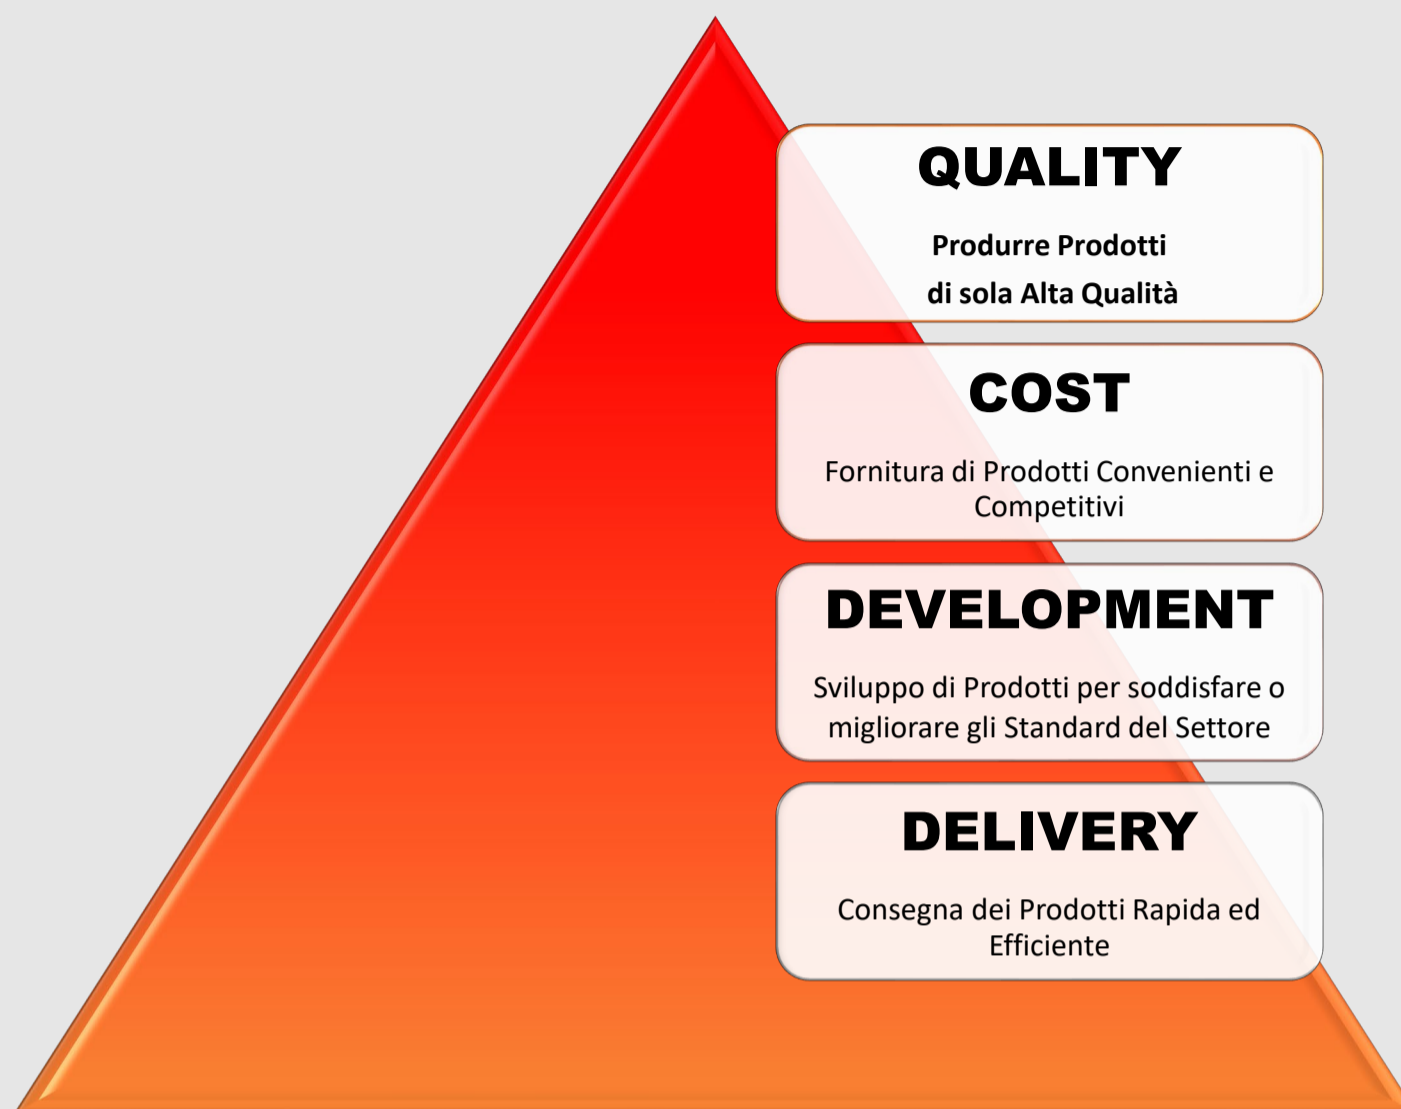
QUALITY

Produrre Prodotti
di sola Alta Qualità

COST

Fornitura di Prodotti Convenienti e Competitivi

DEVELOPMENT

Sviluppo di Prodotti per soddisfare o migliorare gli Standard del Settore

DELIVERY

Consegna dei Prodotti Rapida ed Efficiente